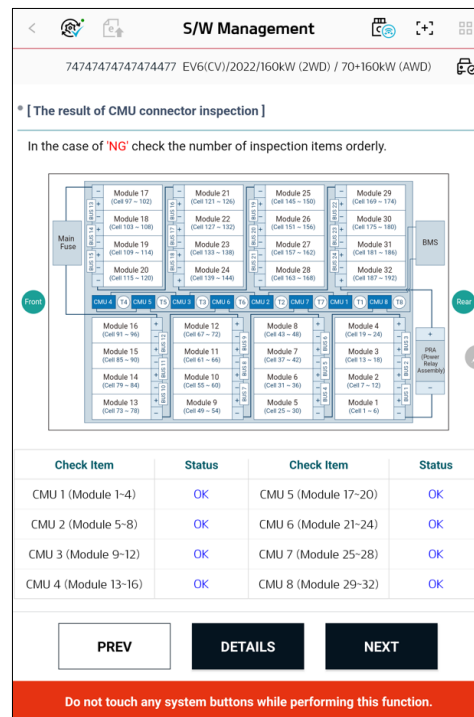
S/W Management

74747474747474477 EV6(CV)/2022/160kW (2WD) / 70+160kW (AWD)

[ The result of CMU connector inspection ]

In the case of 'NG' check the number of inspection items orderly.

Module 17 (Cell 97 ~ 102)
Module 18 (Cell 103 ~ 108)
Module 19 (Cell 109 ~ 114)
Module 20 (Cell 115 ~ 120)
Module 21 (Cell 121 ~ 126)
Module 22 (Cell 127 ~ 132)
Module 23 (Cell 133 ~ 138)
Module 24 (Cell 139 ~ 144)
Module 25 (Cell 145 ~ 150)
Module 26 (Cell 151 ~ 156)
Module 27 (Cell 157 ~ 162)
Module 28 (Cell 163 ~ 168)
Module 29 (Cell 169 ~ 174)
Module 30 (Cell 175 ~ 180)
Module 31 (Cell 181 ~ 186)
Module 32 (Cell 187 ~ 192)

Main Fuse
BMS
Front
Rear

CMU 4 T4 CMU 5 T5 CMU 3 T3 CMU 6 T6 CMU 2 T2 CMU 7 T7 CMU 1 T1 CMU 8 T8

Module 16 (Cell 91 ~ 96)
Module 15 (Cell 85 ~ 90)
Module 14 (Cell 79 ~ 84)
Module 13 (Cell 73 ~ 78)
Module 12 (Cell 67 ~ 72)
Module 11 (Cell 61 ~ 66)
Module 10 (Cell 55 ~ 60)
Module 9 (Cell 49 ~ 54)
Module 8 (Cell 43 ~ 48)
Module 7 (Cell 37 ~ 42)
Module 6 (Cell 31 ~ 36)
Module 5 (Cell 25 ~ 30)
Module 4 (Cell 19 ~ 24)
Module 3 (Cell 13 ~ 18)
Module 2 (Cell 7 ~ 12)
Module 1 (Cell 1 ~ 6)

PRA (Power Relay Assembly)

| Check Item | Status | Check Item | Status |
|---|---|---|---|
| CMU 1 (Module 1~4) | OK | CMU 5 (Module 17~20) | OK |
| CMU 2 (Module 5~8) | OK | CMU 6 (Module 21~24) | OK |
| CMU 3 (Module 9~12) | OK | CMU 7 (Module 25~28) | OK |
| CMU 4 (Module 13~16) | OK | CMU 8 (Module 29~32) | OK |

PREV
DETAILS
NEXT

Do not touch any system buttons while performing this function.